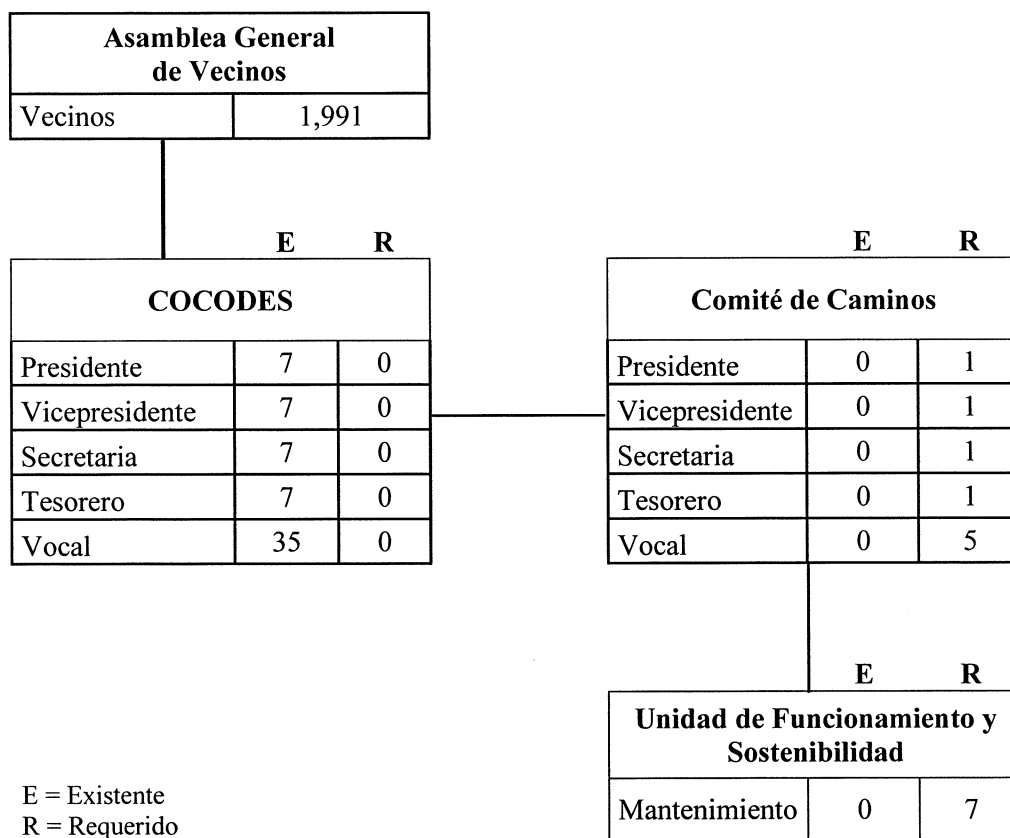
Asamblea General de Vecinos

| Vecinos | 1,991 |
|---|---|

| COCODES | E | R |
|---|---|---|
| Presidente | 7 | 0 |
| Vicepresidente | 7 | 0 |
| Secretaria | 7 | 0 |
| Tesorero | 7 | 0 |
| Vocal | 35 | 0 |

| Comité de Caminos | E | R |
|---|---|---|
| Presidente | 0 | 1 |
| Vicepresidente | 0 | 1 |
| Secretaria | 0 | 1 |
| Tesorero | 0 | 1 |
| Vocal | 0 | 5 |

| Unidad de Funcionamiento y Sostenibilidad | E | R |
|---|---|---|
| Mantenimiento | 0 | 7 |

E = Existente
R = Requerido